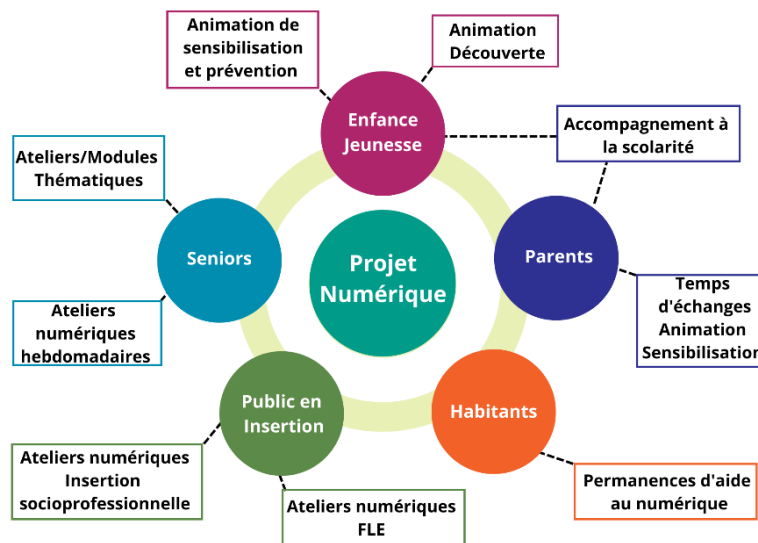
Projet Numérique

Enfance Jeunesse

Animation de sensibilisation et prévention

Animation Découverte

Accompagnement à la scolarité

Parents

Temps d'échanges Animation Sensibilisatio

Habitants

Permanences d'aide au numérique

Public en Insertion

Ateliers numériques FLE

Ateliers numériques Insertion socioprofessionnelle

Seniors

Ateliers numériques hebdomadaires

Ateliers/Modules Thématiques